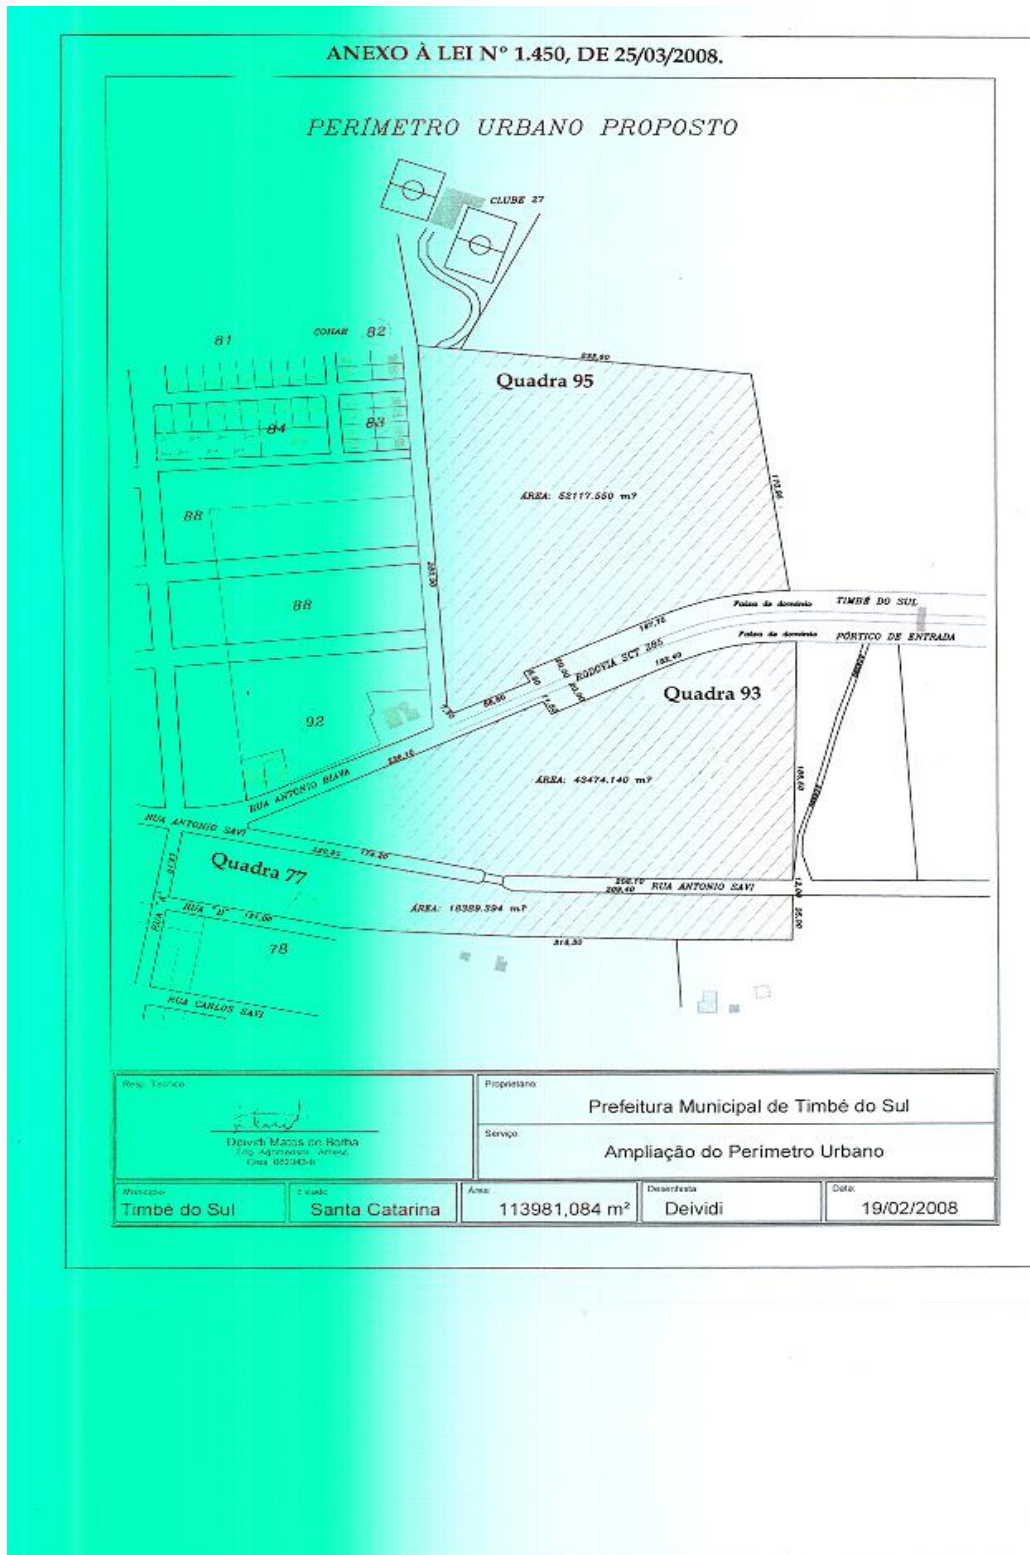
ANEXO À LEI Nº 1.450, DE 25/03/2008.

PERÍMETRO URBANO PROPOSTO

CLUBE 27

81

COHAB 82

Quadra 95

84

83

ÁREA: 52117.550 m²

88

88

92

Faixa de domínio TIMBÉ DO SUL

Faixa de domínio PÓRTICO DE ENTRADA

RODOVIA SCT 285

Quadra 93

RUA ANTONIO BIAVA

ÁREA: 43474.140 m²

RUA ANTONIO SAVI

Quadra 77

RUA ANTONIO SAVI

RUA "D"

ÁREA: 18389.394 m²

78

RUA CARLOS SAVI

Resp. Técnico

Deividi Matos de Bolha
Eng. Agrimensor - Arteiez
Crea: 053343-8

Proprietario

Prefeitura Municipal de Timbé do Sul

Serviço

Ampliação do Perímetro Urbano

Município

Timbé do Sul

Estado

Santa Catarina

Área

113981,084 m²

Desenhista

Deividi

Data

19/02/2008